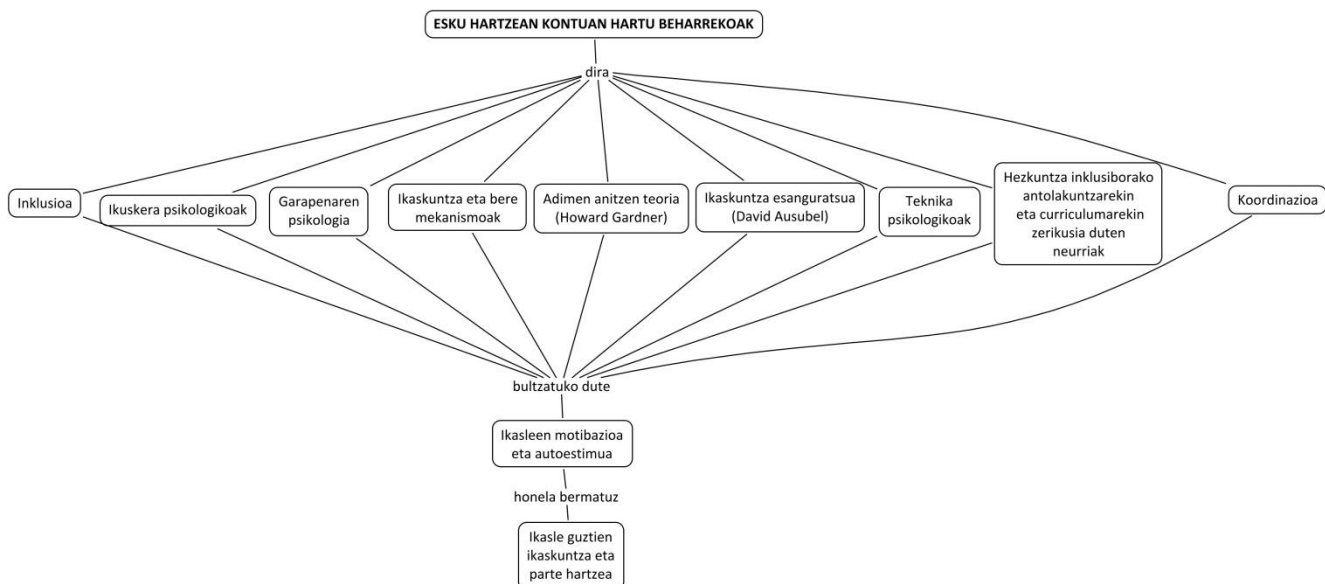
ESKU HARTZEAN KONTUAN HARTU BEHARREKOAK

dira

Inklusioa

Ikuskera psikologikoak

Garapenaren psikologia

Ikaskuntza eta bere mekanismoak

Adimen anitzen teoria (Howard Gardner)

Ikaskuntza esanguratsua (David Ausubel)

Teknika psikologikoak

Hezkuntza inklusiborako antolakuntzarekin eta curriculumarekin zerikusia duten neurriak

Koordinazioa

bultzatuko dute

Ikasleen motibazioa eta autoestimua

honela bermatuz

Ikasle guztien ikaskuntza eta parte hartzea